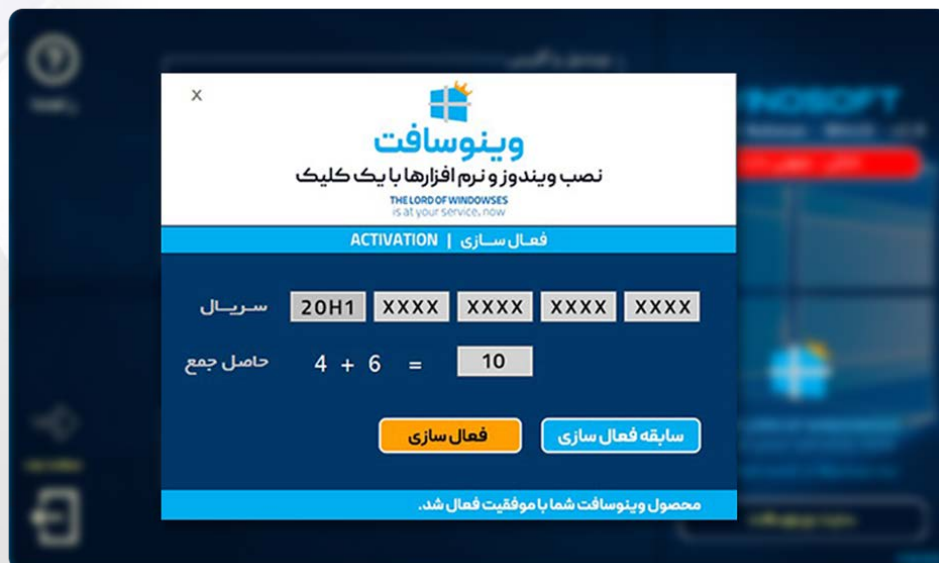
×
وینوسافت
نصب ویندوز و نرم افزارها با یک کلیک
THE LORD OF WINDOWSES
is at your service, now

فعال سازی | ACTIVATION

سریال 20H1 XXXX XXXX XXXX XXXX

حاصل جمع $4 + 6 = 10$

سابقه فعال سازی
فعال سازی

محصول وینوسافت شما با موفقیت فعال شد.